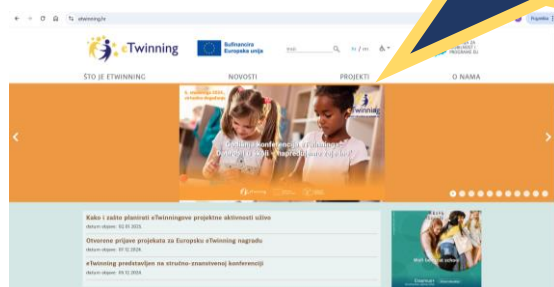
etwinning.hr

Prijavite

eTwinning

Sufinancira Europska unija

hr / en

AGENCIJA ZA MOBILNOST I PROGRAME EU

ŠTO JE ETWINNING

NOVOSTI

PROJEKTI

O NAMA

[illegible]

Godišnja konferencija eTwinninga – Doseg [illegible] – napredovanje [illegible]

eTwinning

‹

›

Kako i zašto planirati eTwinningove projektne aktivnosti sišne

datum objave: 02.01.2025.

Otvorene prijave projekata za Europsku eTwinning nagradu

datum objave: 07.12.2024.

eTwinning predstavljen na stručno-znanstvenoj konferenciji

datum objave: 04.12.2024.

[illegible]